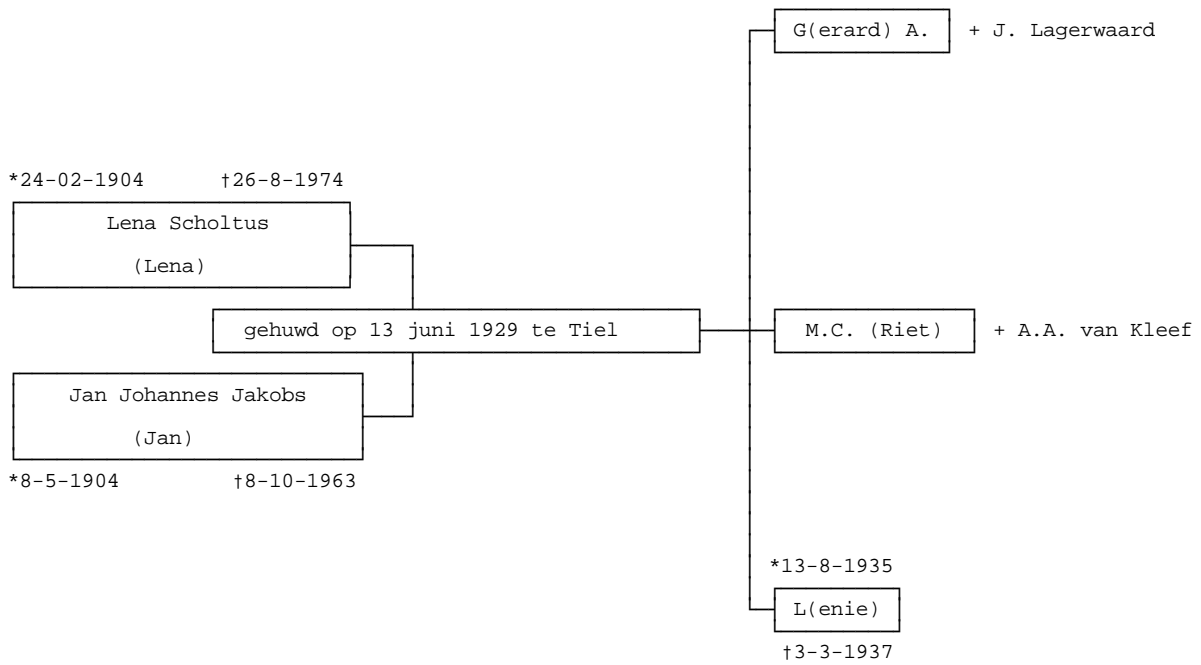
G(erard) A. + J. Lagerwaard

*24-02-1904 †26-8-1974

Lena Scholtus

(Lena)

gehuwd op 13 juni 1929 te Tiel

M.C. (Riet) + A.A. van Kleef

Jan Johannes Jakobs

(Jan)

*8-5-1904 †8-10-1963

*13-8-1935

L(enie)

†3-3-1937